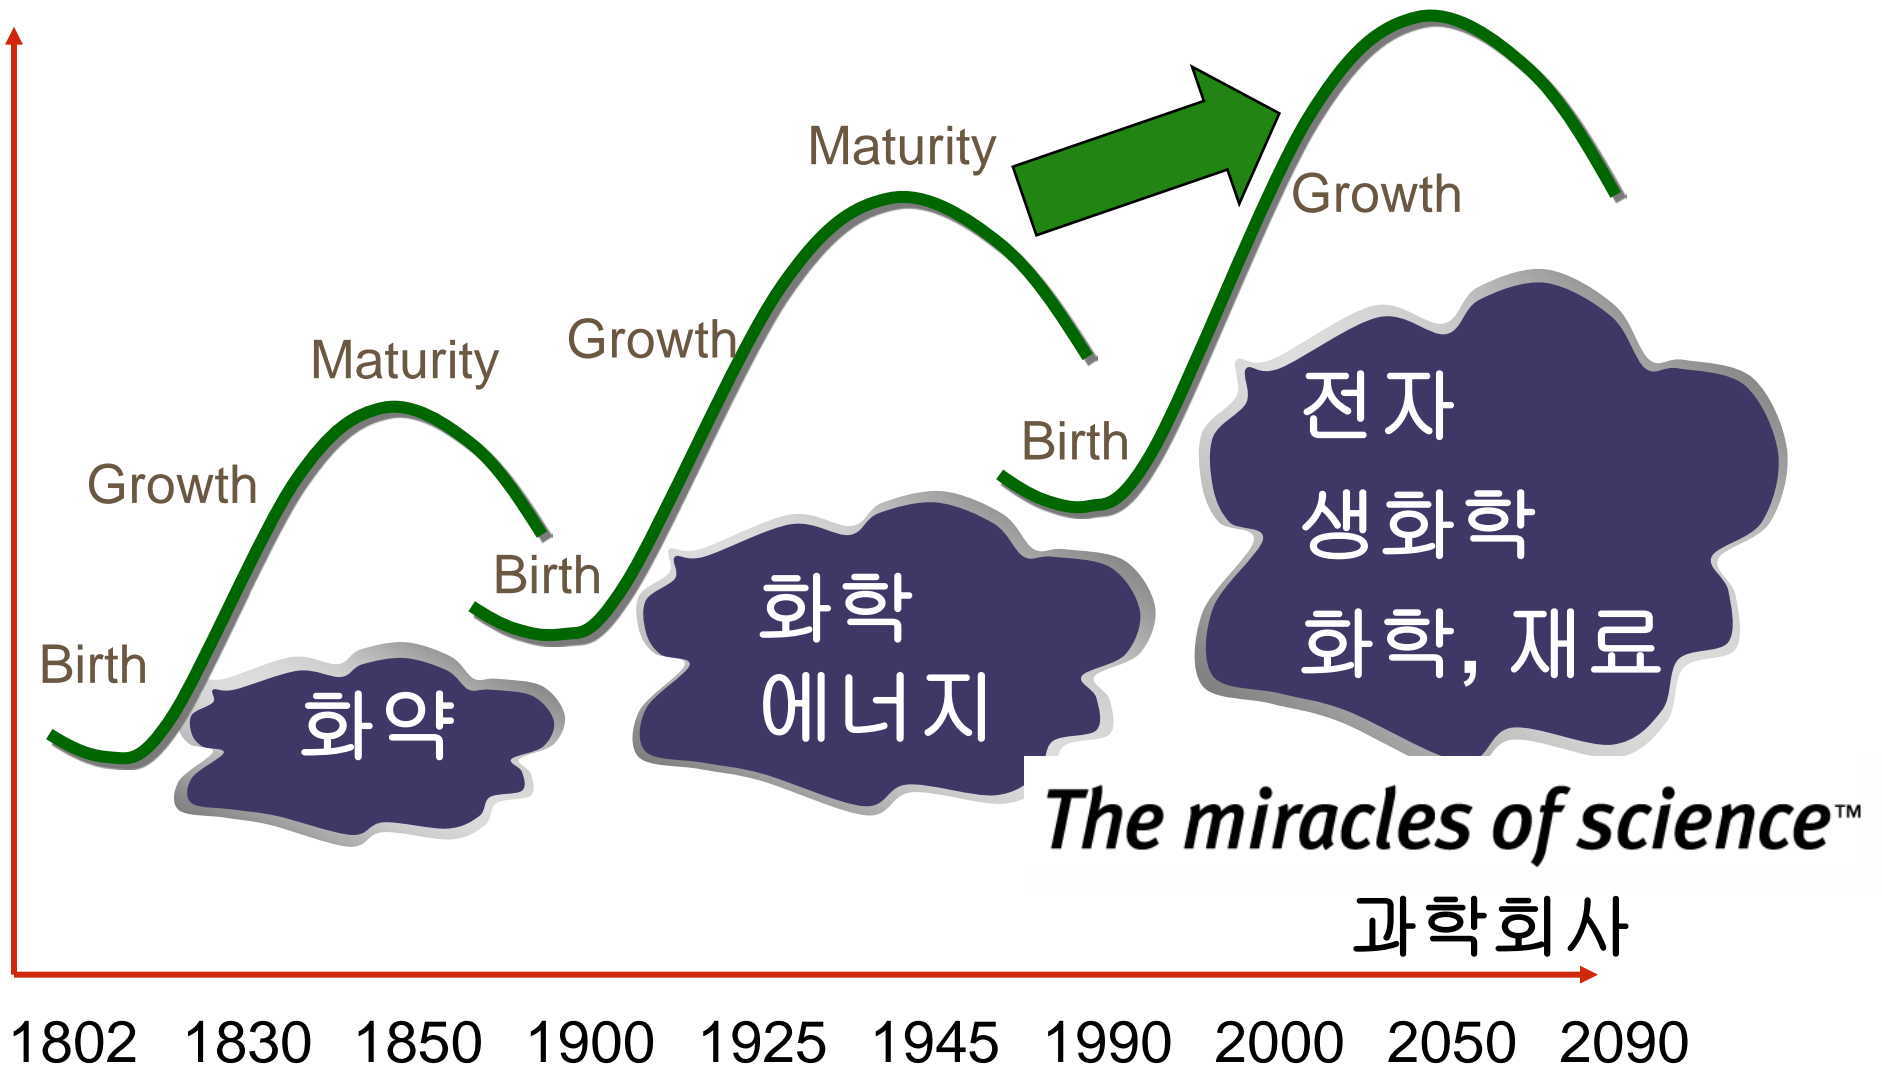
Maturity

Growth

Maturity

Growth

Birth

Maturity

Growth

Birth

Birth

화약

화학
에너지

전자
생화학
화학, 재료

The miracles of science™

과학회사

1802 1830 1850 1900 1925 1945 1990 2000 2050 2090